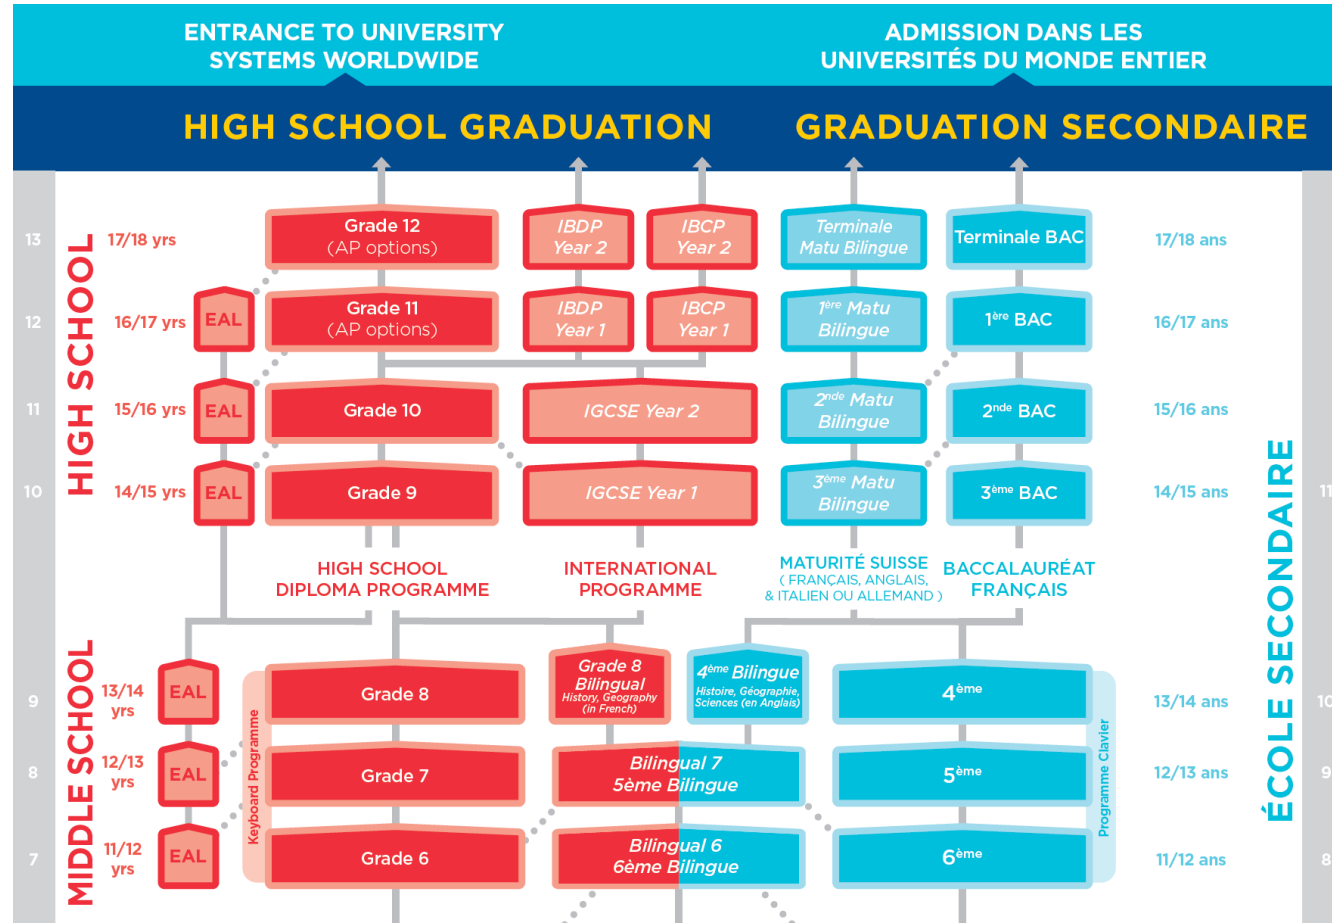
ENTRANCE TO UNIVERSITY SYSTEMS WORLDWIDE

ADMISSION DANS LES UNIVERSITÉS DU MONDE ENTIER

HIGH SCHOOL GRADUATION

GRADUATION SECONDAIRE

HIGH SCHOOL

13 17/18 yrs
Grade 12 (AP options)
IBDP Year 2
IBCP Year 2
Terminale Matu Bilingue
Terminale BAC
17/18 ans

12 16/17 yrs
EAL
Grade 11 (AP options)
IBDP Year 1
IBCP Year 1
$1^{ère}$ Matu Bilingue
$1^{ère}$ BAC
16/17 ans

11 15/16 yrs
EAL
Grade 10
IGCSE Year 2
$2^{nde}$ Matu Bilingue
$2^{nde}$ BAC
15/16 ans

10 14/15 yrs
EAL
Grade 9
IGCSE Year 1
$3^{ème}$ Matu Bilingue
$3^{ème}$ BAC
14/15 ans

11

HIGH SCHOOL DIPLOMA PROGRAMME

INTERNATIONAL PROGRAMME

MATURITÉ SUISSE ( FRANÇAIS, ANGLAIS, & ITALIEN OU ALLEMAND )

BACCALAURÉAT FRANÇAIS

ÉCOLE SECONDAIRE

MIDDLE SCHOOL

Keyboard Programme

Programme Clavier

9 13/14 yrs
EAL
Grade 8
Grade 8 Bilingual History, Geography (in French)
$4^{ème}$ Bilingue Histoire, Géographie, Sciences (en Anglais)
$4^{ème}$
13/14 ans
10

8 12/13 yrs
EAL
Grade 7
Bilingual 7 5ème Bilingue
$5^{ème}$
12/13 ans
9

7 11/12 yrs
EAL
Grade 6
Bilingual 6 6ème Bilingue
$6^{ème}$
11/12 ans
8